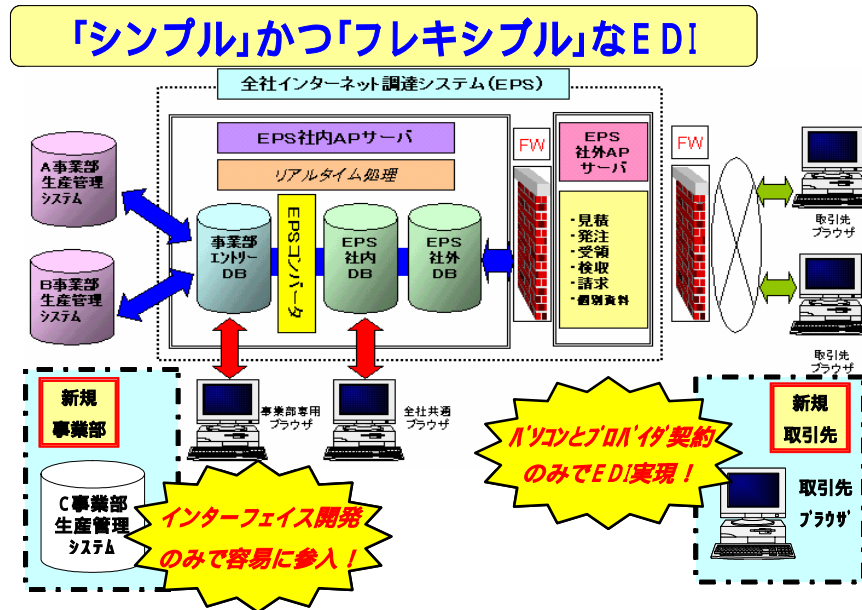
「シンプル」かつ「フレキシブル」なEDI

全社インターネット調達システム(EPS)

EPS社内APサーバ

リアルタイム処理

A事業部
生産管理
システム

B事業部
生産管理
システム

事業部
エントリー
DB

EPSコンバータ

EPS
社内
DB

EPS
社外
DB

FW

EPS
社外AP
サーバ

・見積
・発注
・受領
・検収
・請求
・個別資料

FW

取引先
ブラウザ

取引先
ブラウザ

新規
事業部

C事業部
生産管理
システム

事業部専用
ブラウザ

全社共通
ブラウザ

インターフェイス開発
のみで容易に参入！

パソコンとプロバイダ契約
のみでEDI実現！

新規
取引先

取引先
ブラウザ